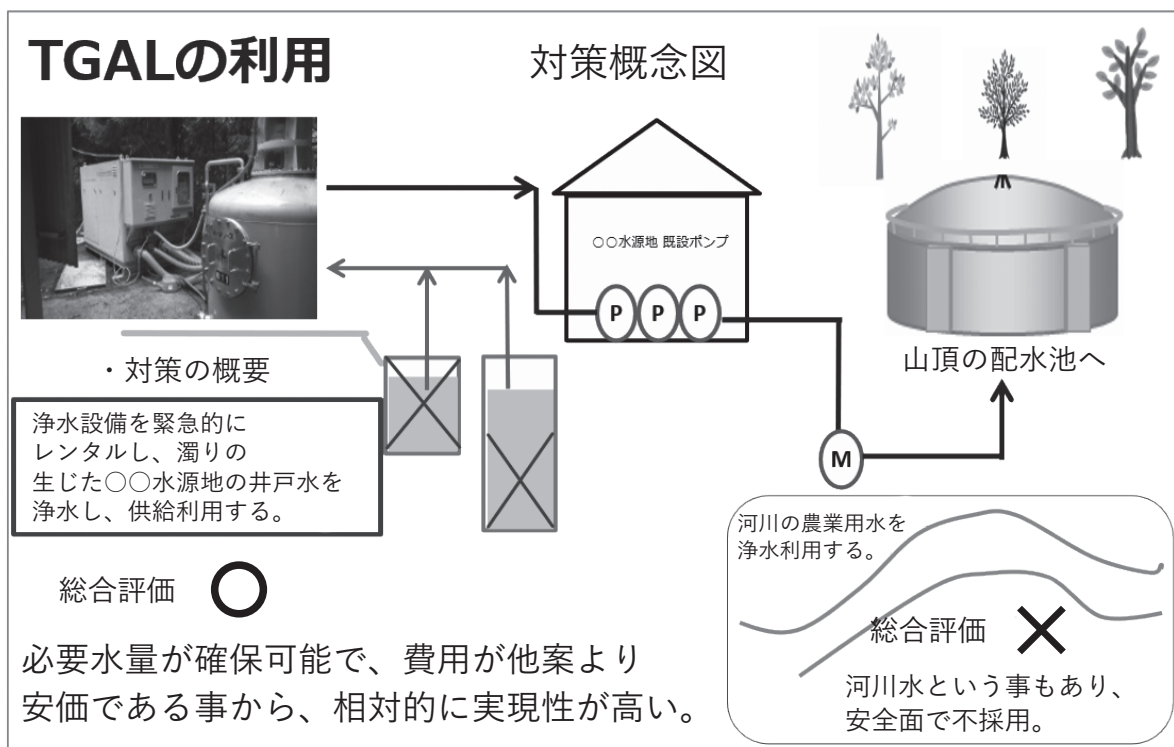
TGALの利用

対策概念図

○○水源地 既設ポンプ

P P P

山頂の配水池へ

・対策の概要

浄水設備を緊急的にレンタルし、濁りの生じた○○水源地の井戸水を浄水し、供給利用する。

M

総合評価 ○

必要水量が確保可能で、費用が他案より安価である事から、相対的に実現性が高い。

河川の農業用水を浄水利用する。

総合評価 ×

河川水という事もあり、安全面で不採用。